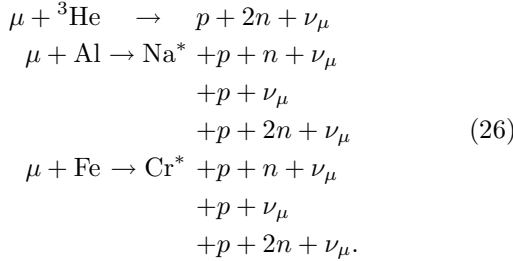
$\mu + {}^3\mathrm{He} \rightarrow p + 2n + \nu_\mu$

$\mu + \mathrm{Al} \rightarrow \mathrm{Na}^* + p + n + \nu_\mu$

$+ p + \nu_\mu$

$+ p + 2n + \nu_\mu$ (26)

$\mu + \mathrm{Fe} \rightarrow \mathrm{Cr}^* + p + n + \nu_\mu$

$+ p + \nu_\mu$

$+ p + 2n + \nu_\mu.$